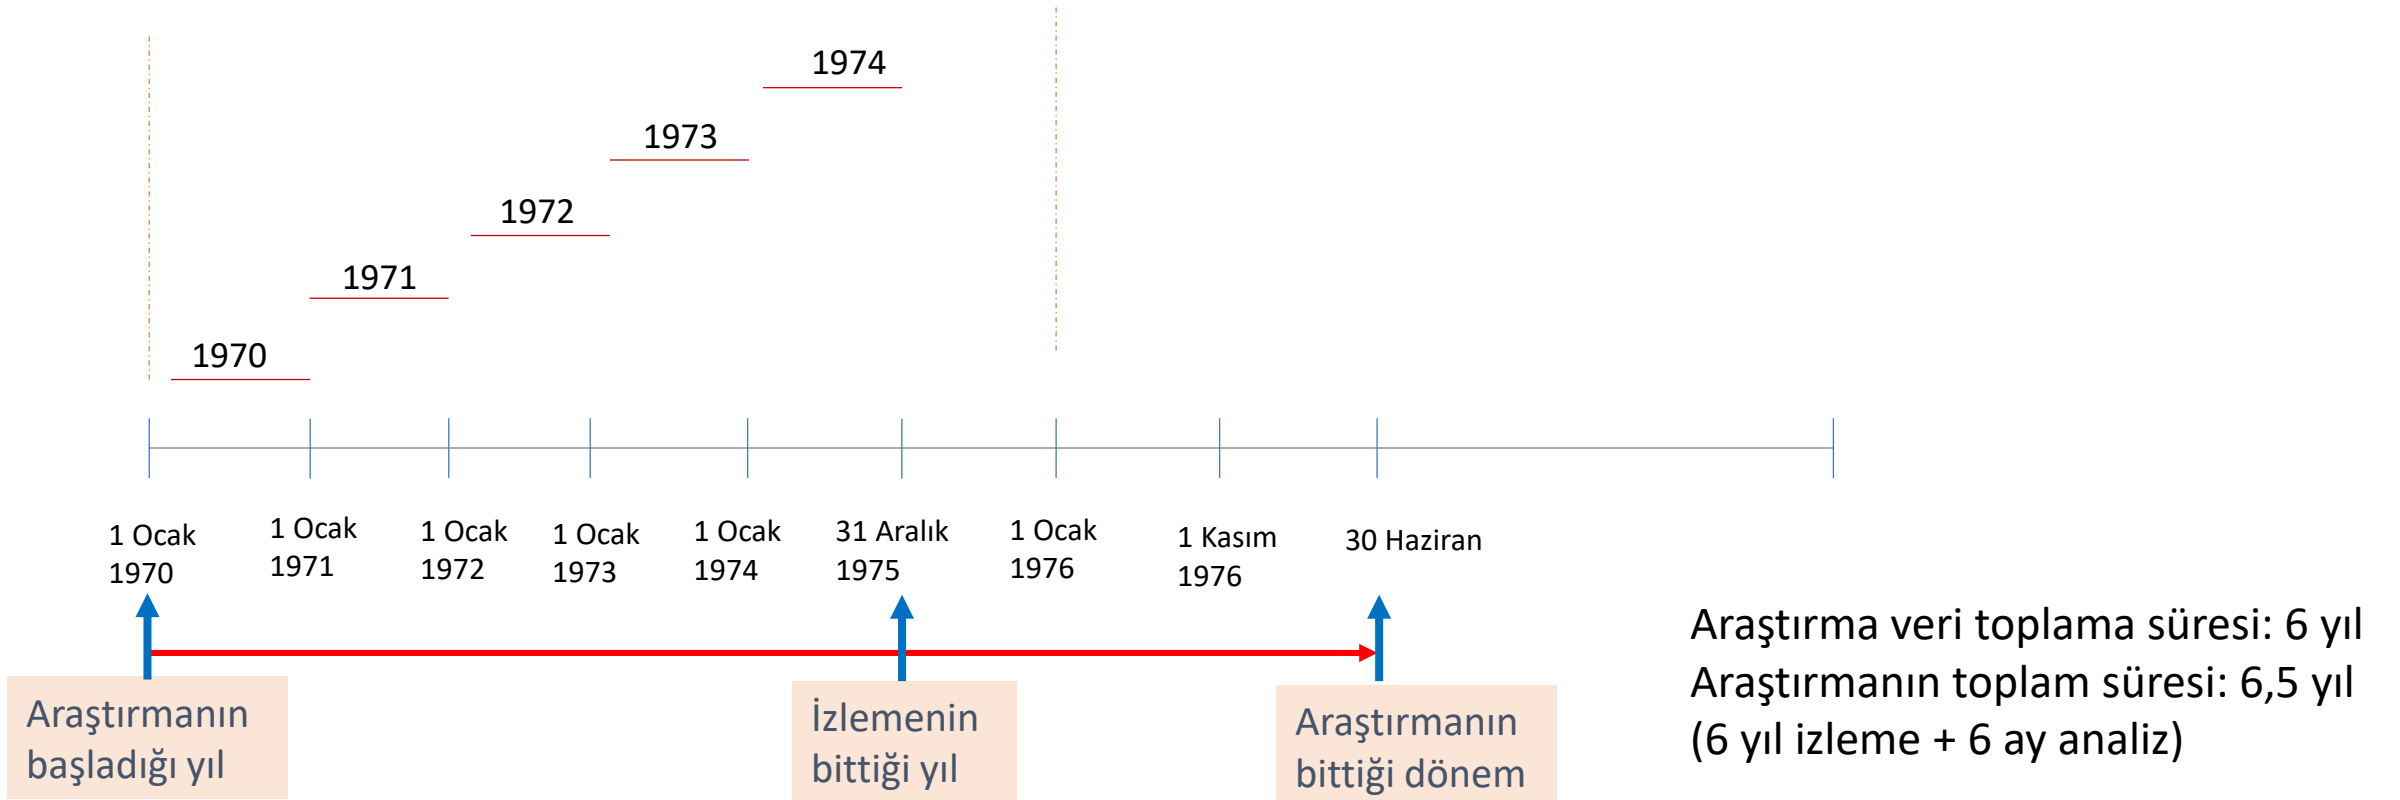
1974

1973

1972

1971

1970

1 Ocak 1970

1 Ocak 1971

1 Ocak 1972

1 Ocak 1973

1 Ocak 1974

31 Aralık 1975

1 Ocak 1976

1 Kasım 1976

30 Haziran

Araştırmanın başladığı yıl

İzlemenin bittiği yıl

Araştırmanın bittiği dönem

Araştırma veri toplama süresi: 6 yıl
Araştırmanın toplam süresi: 6,5 yıl
(6 yıl izleme + 6 ay analiz)